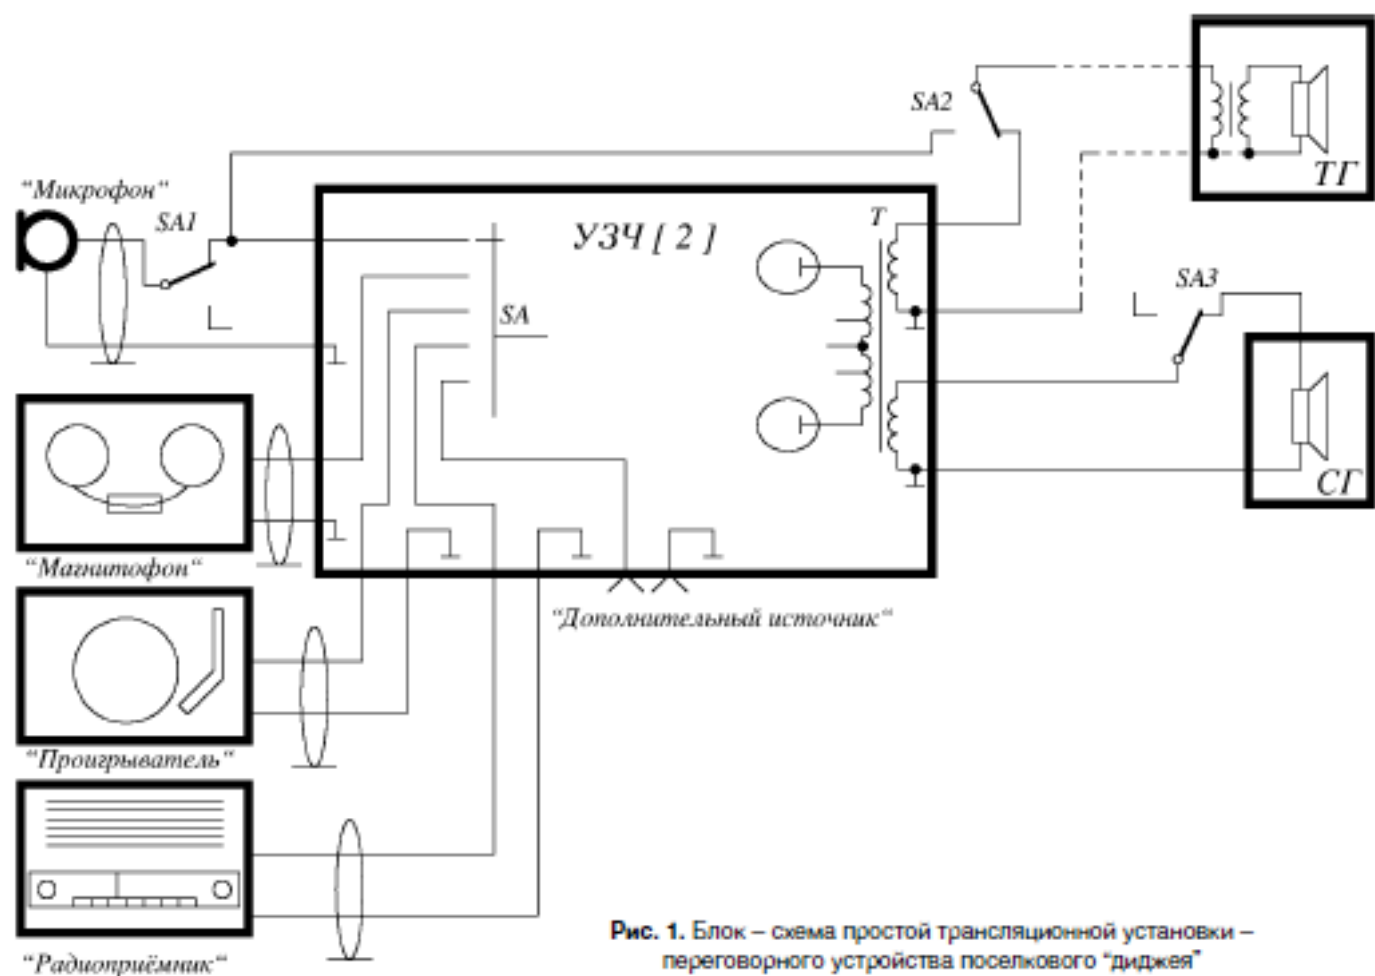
SA2

ТГ

"Микрофон"

SA1

УЗЧ [ 2 ]

T

SA

SA3

СГ

"Магнитофон"

"Дополнительный источник"

"Проигрыватель"

"Радиоприёмник"

Рис. 1. Блок – схема простой трансляционной установки – переговорного устройства поселкового "диджея"